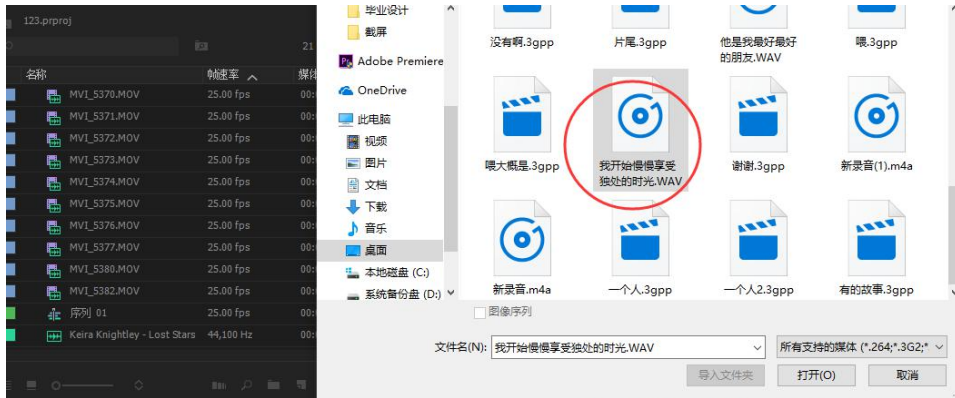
123.prproj

21

| 名称 | 帧速率 | 媒 |
|---|---|---|
| MVI_5370.MOV | 25.00 fps | 00: |
| MVI_5371.MOV | 25.00 fps | 00: |
| MVI_5372.MOV | 25.00 fps | 00: |
| MVI_5373.MOV | 25.00 fps | 00: |
| MVI_5374.MOV | 25.00 fps | 00: |
| MVI_5375.MOV | 25.00 fps | 00: |
| MVI_5376.MOV | 25.00 fps | 00: |
| MVI_5377.MOV | 25.00 fps | 00: |
| MVI_5380.MOV | 25.00 fps | 00: |
| MVI_5382.MOV | 25.00 fps | 00: |
| 序列 01 | 25.00 fps | 00: |
| Keira Knightley - Lost Stars | 44,100 Hz | 00: |

毕业设计
截屏
Adobe Premiere
OneDrive
此电脑
视频
图片
文档
下载
音乐
桌面
本地磁盘 (C:)
系统备份盘 (D:)

没有啊.3gpp
片尾.3gpp
他是我最好最好的朋友.WAV
喂.3gpp
喂大概是.3gpp
我开始慢慢享受独处的时光.WAV
谢谢.3gpp
新录音(1).m4a
新录音.m4a
一个人.3gpp
一个人2.3gpp
有的故事.3gpp

图像序列

文件名(N): 我开始慢慢享受独处的时光.WAV
所有支持的媒体 (*.264;*.3G2;*
导入文件夹
打开(O)
取消